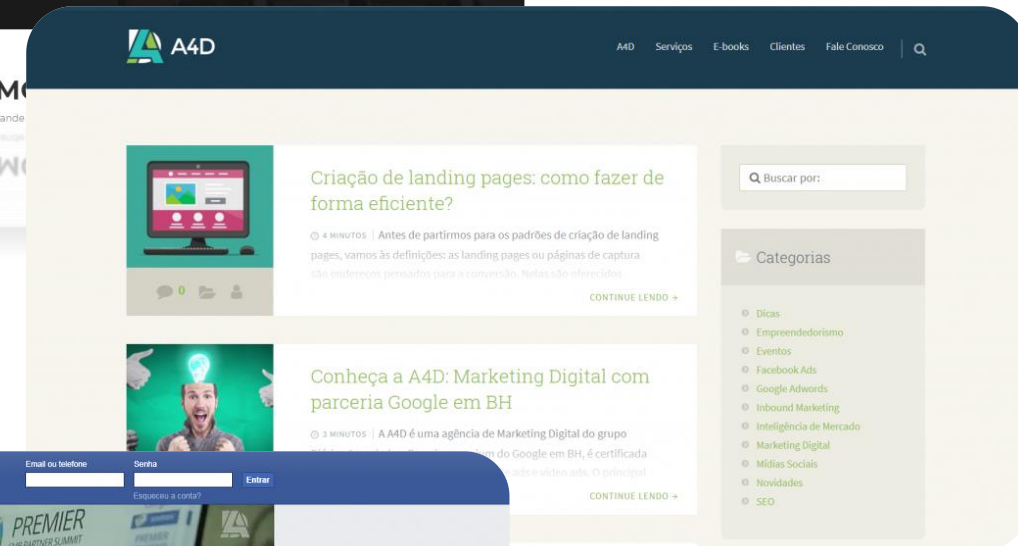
MC
ande

A4D

A4D Serviços E-books Clientes Fale Conosco

Criação de landing pages: como fazer de forma eficiente?

4 MINUTOS | Antes de partirmos para os padrões de criação de landing pages, vamos às definições: as landing pages ou páginas de captura são endereços pensados para a conversão. Nelas são oferecidos

0

CONTINUE LENDO →

Conheça a A4D: Marketing Digital com parceria Google em BH

3 MINUTOS | A A4D é uma agência de Marketing Digital do grupo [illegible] m do Google em BH, é certificada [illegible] ads e video ads. O principal

CONTINUE LENDO →

Buscar por:

Categorias

Dicas
Empreendedorismo
Eventos
Facebook Ads
Google Adwords
Inbound Marketing
Inteligência de Mercado
Marketing Digital
Mídias Sociais
Novidades
SEO

Email ou telefone
Senha
Entrar
Esqueceu a conta?

PREMIER
PARTNER SUMMIT
PREMIER